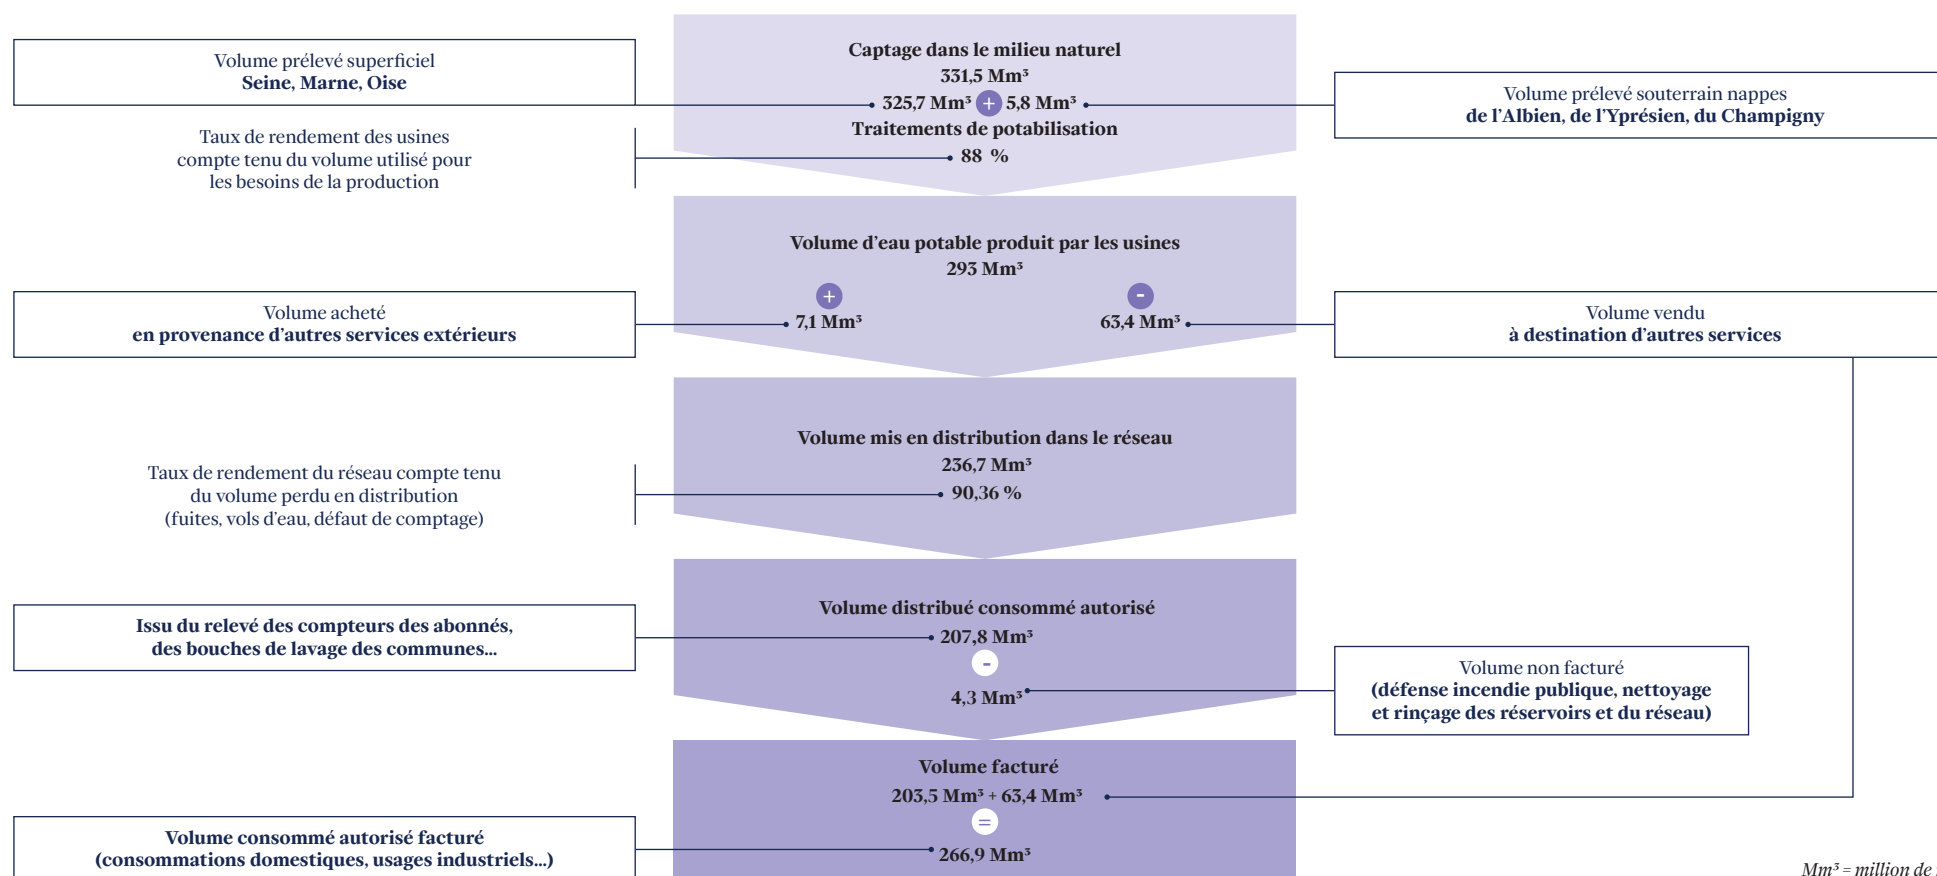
Volume prélevé superficiel
**Seine, Marne, Oise**

Captage dans le milieu naturel
331,5 Mm³
325,7 Mm³ + 5,8 Mm³
Traitements de potabilisation
88 %

Volume prélevé souterrain nappes
**de l'Albien, de l'Yprésien, du Champigny**

Taux de rendement des usines compte tenu du volume utilisé pour les besoins de la production

Volume d'eau potable produit par les usines
293 Mm³
+
7,1 Mm³
-
63,4 Mm³

Volume acheté
**en provenance d'autres services extérieurs**

Volume vendu
**à destination d'autres services**

Volume mis en distribution dans le réseau
236,7 Mm³
90,36 %

Taux de rendement du réseau compte tenu du volume perdu en distribution (fuites, vols d'eau, défaut de comptage)

Volume distribué consommé autorisé
207,8 Mm³
-
4,3 Mm³

**Issu du relevé des compteurs des abonnés, des bouches de lavage des communes...**

Volume non facturé
**(défense incendie publique, nettoyage et rinçage des réservoirs et du réseau)**

Volume facturé
203,5 Mm³ + 63,4 Mm³
=
266,9 Mm³

**Volume consommé autorisé facturé (consommations domestiques, usages industriels...)**

Mm³ = million de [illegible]